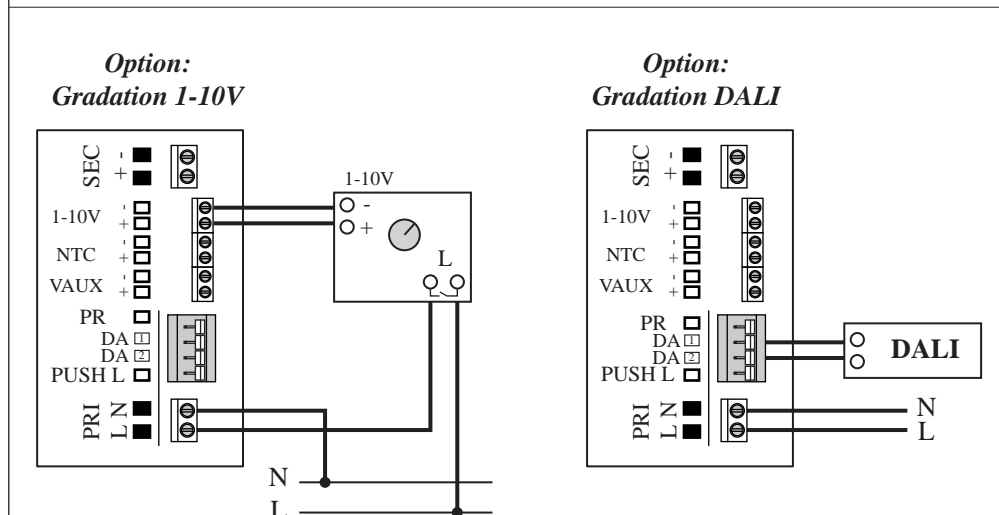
Option:
Gradation 1-10V

SEC - +
1-10V - +
NTC - +
VAUX - +
PR
DA 1
DA 2
PUSH L
PRI N L

1-10V
-
+
L

N
L

Option:
Gradation DALI

SEC - +
1-10V - +
NTC - +
VAUX - +
PR
DA 1
DA 2
PUSH L
PRI N L

DALI

N
L